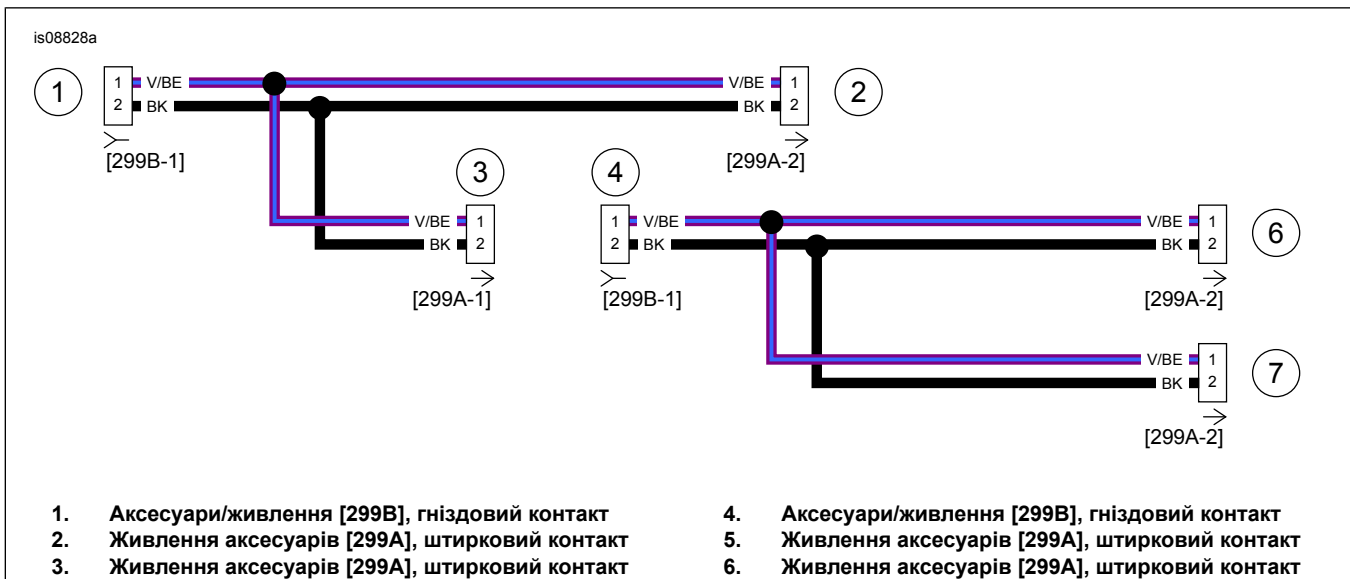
is08828a

1
1 V/BE
2 BK
[299B-1]

V/BE 1
BK 2
2
[299A-2]

3
V/BE 1
BK 2
[299A-1]

4
1 V/BE
2 BK
[299B-1]

V/BE 1
BK 2
6
[299A-2]

V/BE 1
BK 2
7
[299A-2]

1. Аксесуари/живлення [299B], гніздовий контакт
2. Живлення аксесуарів [299A], штирковий контакт
3. Живлення аксесуарів [299A], штирковий контакт

4. Аксесуари/живлення [299B], гніздовий контакт
5. Живлення аксесуарів [299A], штирковий контакт
6. Живлення аксесуарів [299A], штирковий контакт